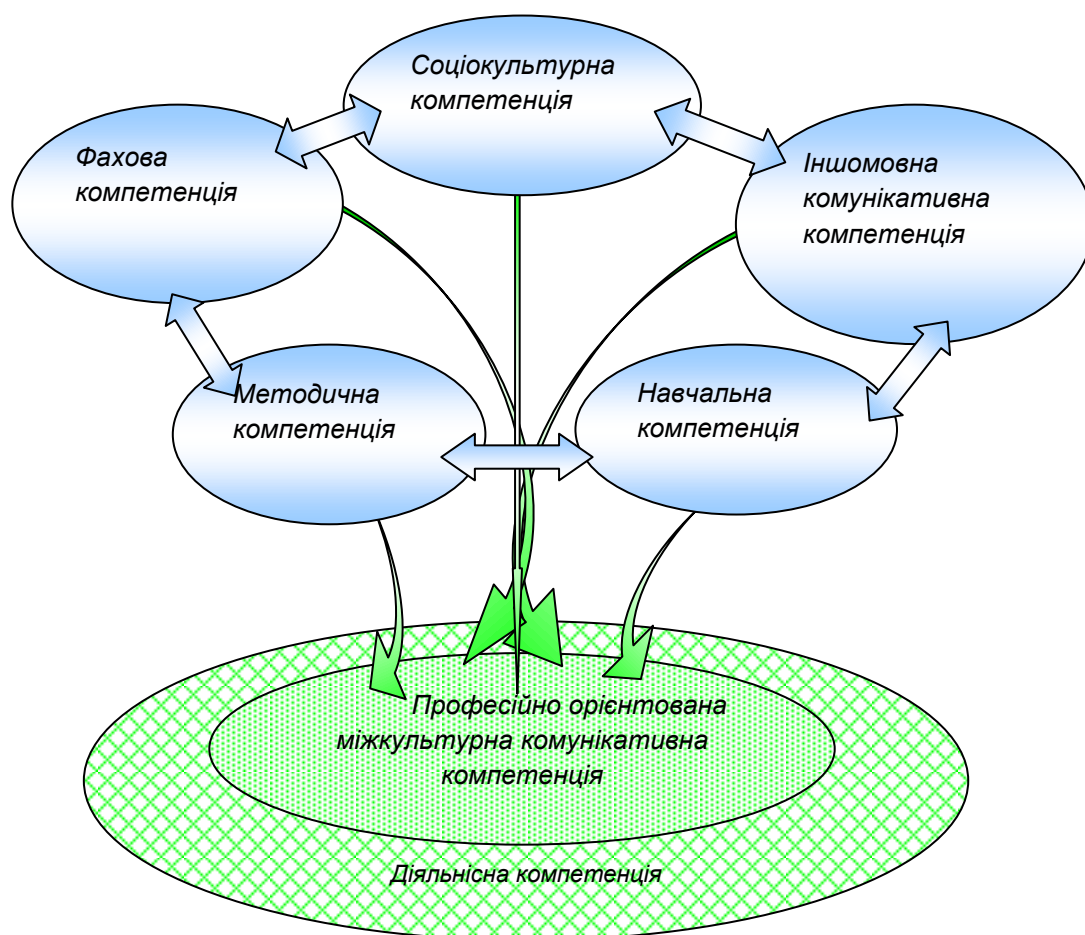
Соціокультурна компетенція

Фахова компетенція

Іншомовна комунікативна компетенція

Методична компетенція

Навчальна компетенція

Професійно орієнтована міжкультурна комунікативна компетенція

Діяльнісна компетенція